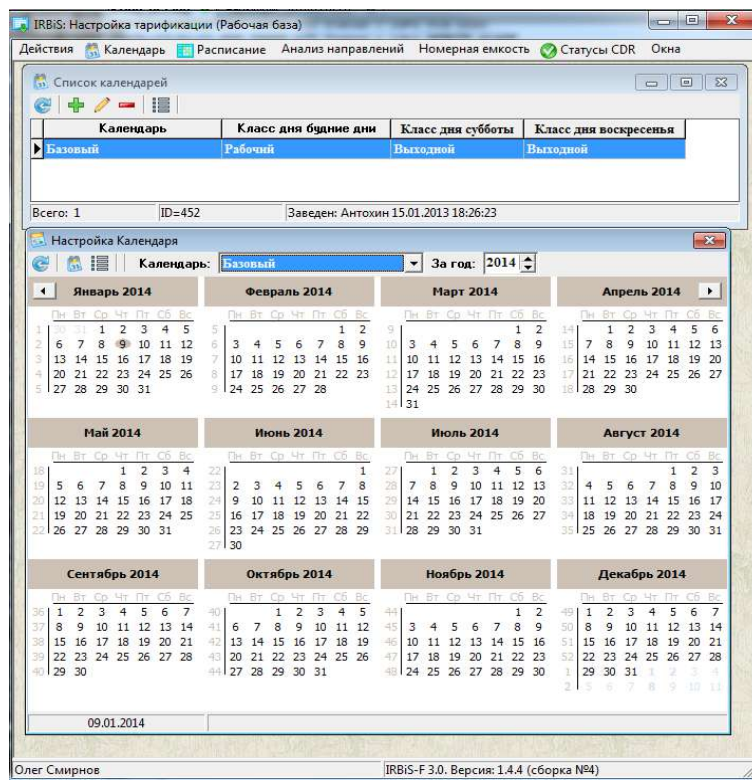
IRBiS: Настройка тарификации (Рабочая база)

Действия Календарь Расписание Анализ направлений Номерная емкость Статусы CDR Окна

Список календарей

| Календарь | Класс дня будние дни | Класс дня субботы | Класс дня воскресенья |
|---|---|---|---|
| Базовый | Рабочий | Выходной | Выходной |

Всего: 1 ID=452 Заведен: Антохин 15.01.2013 18:26:23

Настройка Календаря

Календарь: Базовый За год: 2014

Январь 2014
Пн Вт Ср Чт Пт Сб Вс
1 30 31 1 2 3 4 5
2 6 7 8 9 10 11 12
3 13 14 15 16 17 18 19
4 20 21 22 23 24 25 26
5 27 28 29 30 31

Февраль 2014
Пн Вт Ср Чт Пт Сб Вс
5 1 2
6 3 4 5 6 7 8 9
7 10 11 12 13 14 15 16
8 17 18 19 20 21 22 23
9 24 25 26 27 28

Март 2014
Пн Вт Ср Чт Пт Сб Вс
9 1 2
10 3 4 5 6 7 8 9
11 10 11 12 13 14 15 16
12 17 18 19 20 21 22 23
13 24 25 26 27 28 29 30
14 31

Апрель 2014
Пн Вт Ср Чт Пт Сб Вс
14 1 2 3 4 5 6
15 7 8 9 10 11 12 13
16 14 15 16 17 18 19 20
17 21 22 23 24 25 26 27
18 28 29 30

Май 2014
Пн Вт Ср Чт Пт Сб Вс
18 1 2 3 4
19 5 6 7 8 9 10 11
20 12 13 14 15 16 17 18
21 19 20 21 22 23 24 25
22 26 27 28 29 30 31

Июнь 2014
Пн Вт Ср Чт Пт Сб Вс
22 1
23 2 3 4 5 6 7 8
24 9 10 11 12 13 14 15
25 16 17 18 19 20 21 22
26 23 24 25 26 27 28 29
27 30

Июль 2014
Пн Вт Ср Чт Пт Сб Вс
27 1 2 3 4 5 6
28 7 8 9 10 11 12 13
29 14 15 16 17 18 19 20
30 21 22 23 24 25 26 27
31 28 29 30 31

Август 2014
Пн Вт Ср Чт Пт Сб Вс
31 1 2 3
32 4 5 6 7 8 9 10
33 11 12 13 14 15 16 17
34 18 19 20 21 22 23 24
35 25 26 27 28 29 30 31

Сентябрь 2014
Пн Вт Ср Чт Пт Сб Вс
36 1 2 3 4 5 6 7
37 8 9 10 11 12 13 14
38 15 16 17 18 19 20 21
39 22 23 24 25 26 27 28
40 29 30

Октябрь 2014
Пн Вт Ср Чт Пт Сб Вс
40 1 2 3 4 5
41 6 7 8 9 10 11 12
42 13 14 15 16 17 18 19
43 20 21 22 23 24 25 26
44 27 28 29 30 31

Ноябрь 2014
Пн Вт Ср Чт Пт Сб Вс
44 1 2
45 3 4 5 6 7 8 9
46 10 11 12 13 14 15 16
47 17 18 19 20 21 22 23
48 24 25 26 27 28 29 30

Декабрь 2014
Пн Вт Ср Чт Пт Сб Вс
49 1 2 3 4 5 6 7
50 8 9 10 11 12 13 14
51 15 16 17 18 19 20 21
52 22 23 24 25 26 27 28
1 29 30 31 1 2 3 4
2 5 6 7 8 9 10 11

09.01.2014

Олег Смирнов IRBiS-F 3.0. Версия: 1.4.4 (сборка №4)